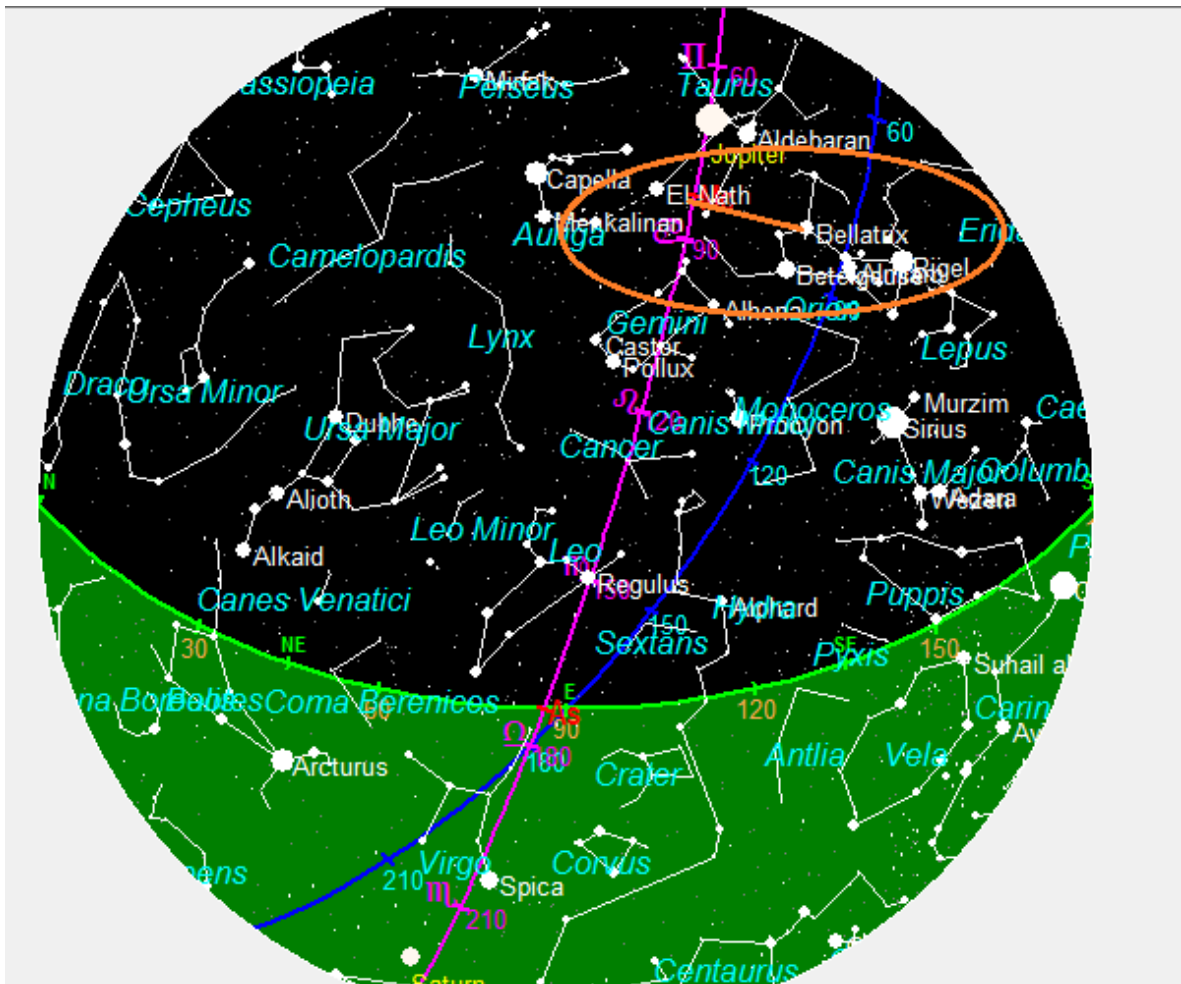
Cassiopeia
Mirfak
Perseus
Π
60
Taurus
60
Aldebaran
Jupiter
Capella
El Nath
Cepheus
Menkalinan
Auriga
Bellatrix
Eridanus
90
Camelopardis
Betelgeuse
Alnilam
Rigel
Alhena
Orion
Lynx
Gemini
Castor
Pollux
Lepus
Draco
Ursa Minor
Murzim
Dubhe
Monoceros
Ursa Major
Canis Minor
Procyon
Sirius
Cancer
Canis Major
Columba
N
120
Aljoth
Adara
Wezen
Leo Minor
Leo
Alkaid
Regulus
150
Canes Venatici
Alphard
Puppis
150
Hydra
Sextans
NE
30
SE
Pyxis
150
Suhail
Corona Borealis
Bootes
Coma Berenices
E
As
90
120
Carina
Ω
180
Arcturus
Crater
Antlia
Vela
Virgo
Corvus
Serpens
210
Spica
m
210
Saturn
Centaurus